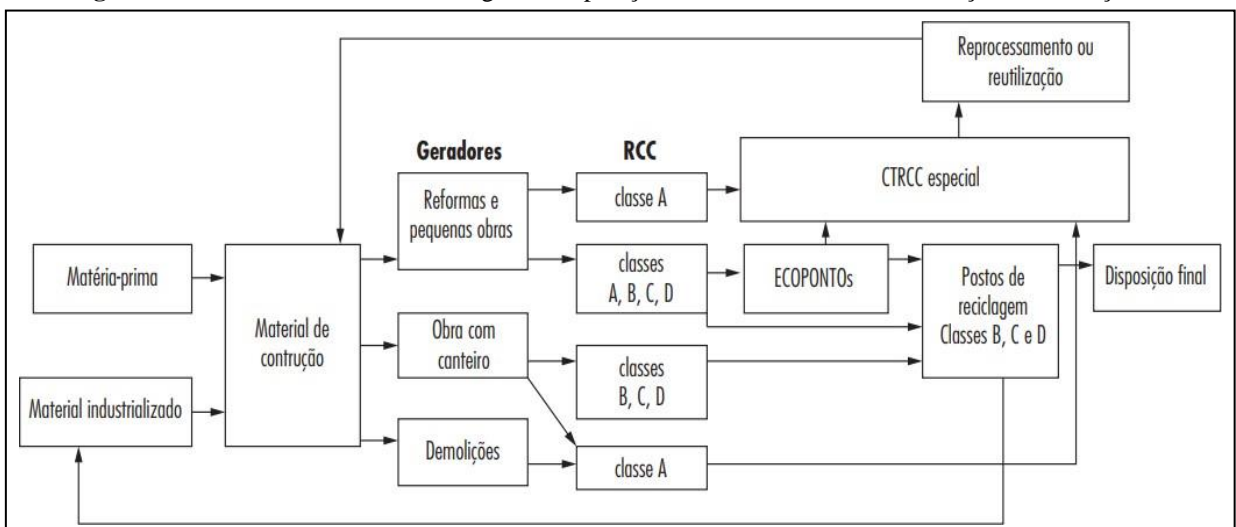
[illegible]

Reprocessamento ou reutilização

Geradores

RCC

Reformas e pequenas obras

classe A

CTRCC especial

Matéria-prima

Material de contrução

classes A, B, C, D

ECOPONTOs

Postos de reciclagem Classes B, C e D

Disposição final

Obra com canteiro

classes B, C, D

Material industrializado

Demolições

classe A